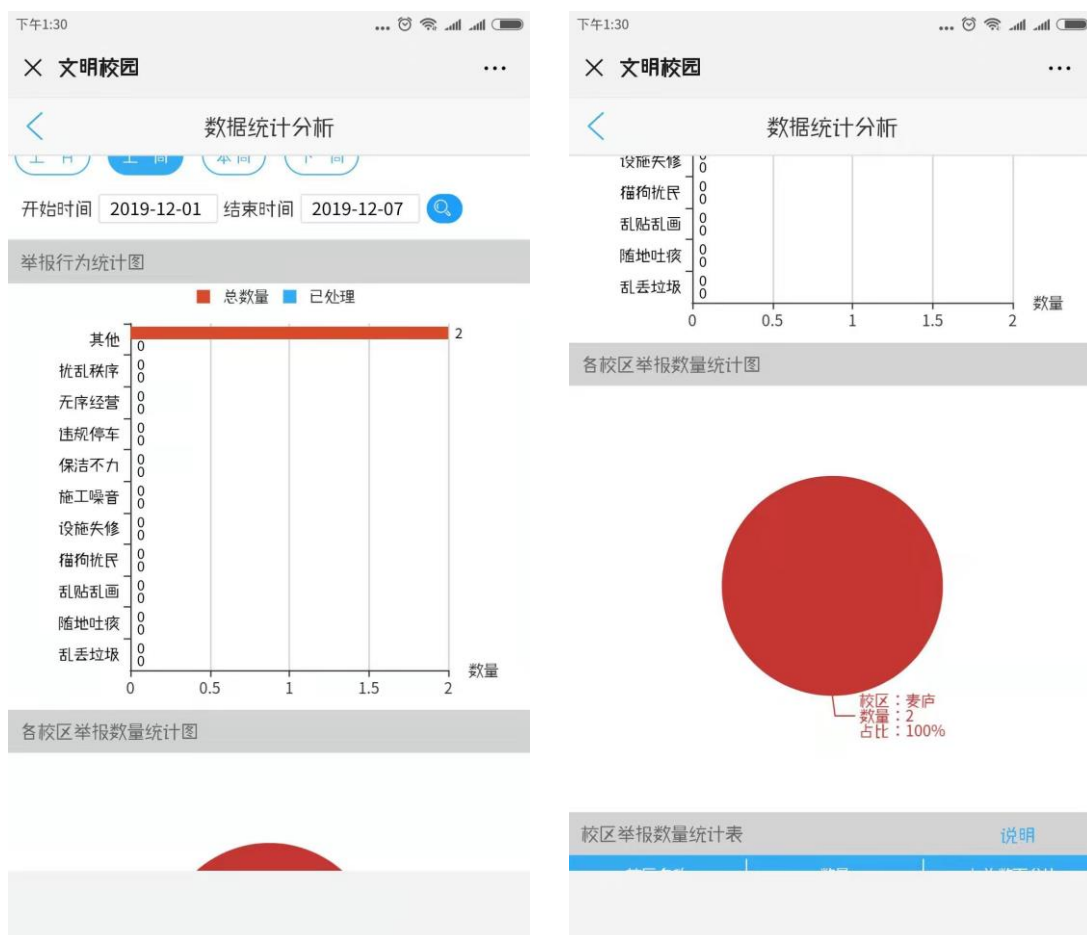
下午1:30

× 文明校园 ···

数据统计分析

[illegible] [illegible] 本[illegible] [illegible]

开始时间 2019-12-01 结束时间 2019-12-07

举报行为统计图

总数量 已处理

其他 2 0
扰乱秩序 0 0
无序经营 0 0
违规停车 0 0
保洁不力 0 0
施工噪音 0 0
设施失修 0 0
猫狗扰民 0 0
乱贴乱画 0 0
随地吐痰 0 0
乱丢垃圾 0 0

0 0.5 1 1.5 2 数量

各校区举报数量统计图

下午1:30

× 文明校园 ···

数据统计分析

设施失修 0 0
猫狗扰民 0 0
乱贴乱画 0 0
随地吐痰 0 0
乱丢垃圾 0 0

0 0.5 1 1.5 2 数量

各校区举报数量统计图

校区：麦庐
数量：2
占比：100%

校区举报数量统计表 说明

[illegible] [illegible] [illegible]